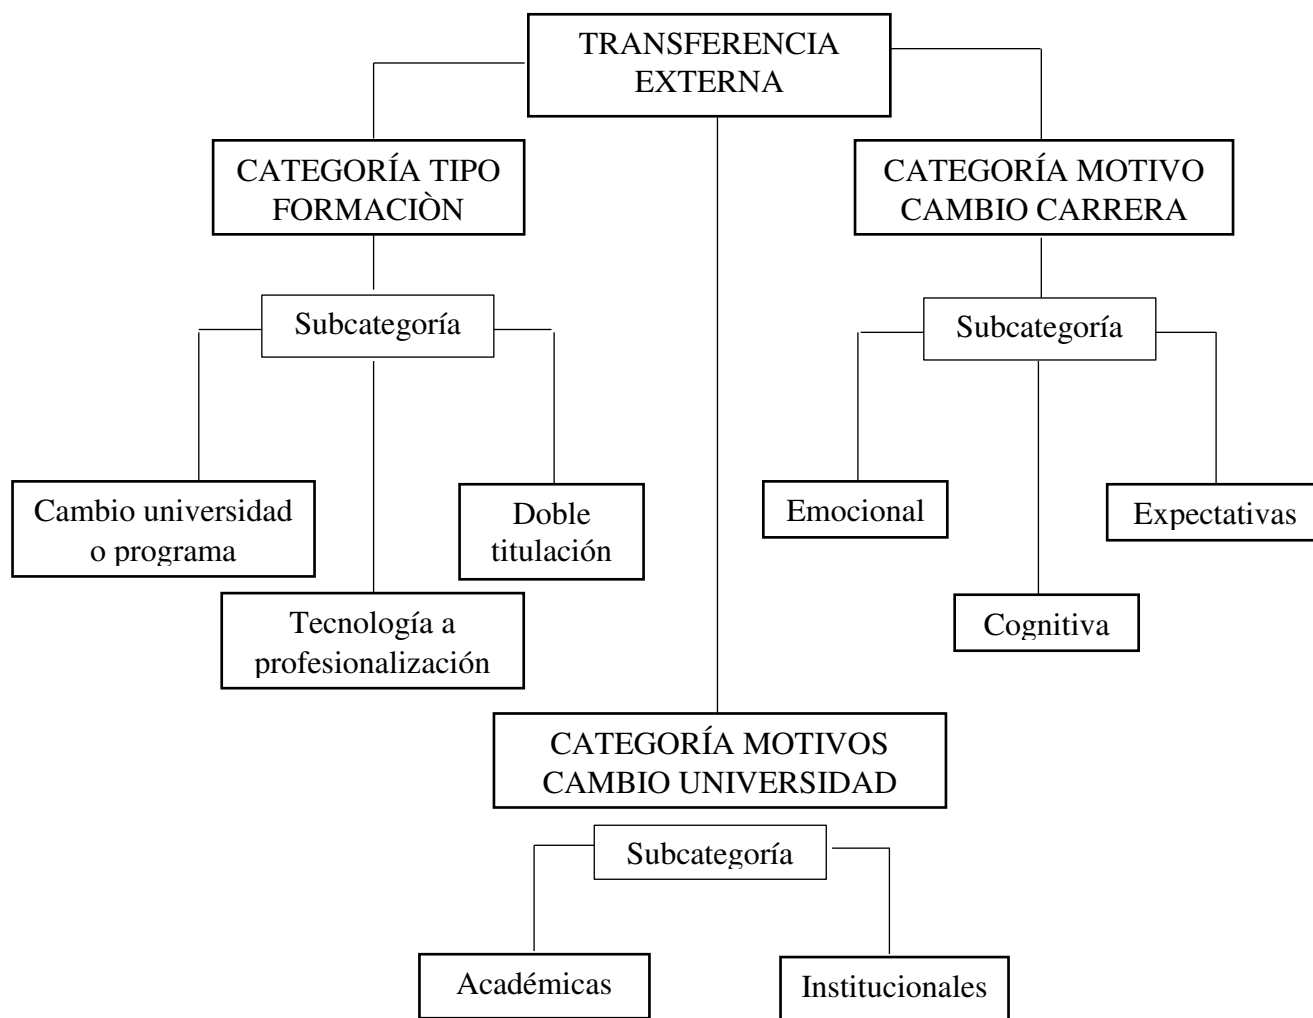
TRANSFERENCIA EXTERNA

CATEGORÍA TIPO FORMACIÒN

Subcategoría

Cambio universidad o programa

Doble titulación

Tecnología a profesionalización

CATEGORÍA MOTIVO CAMBIO CARRERA

Subcategoría

Emocional

Expectativas

Cognitiva

CATEGORÍA MOTIVOS CAMBIO UNIVERSIDAD

Subcategoría

Académicas

Institucionales